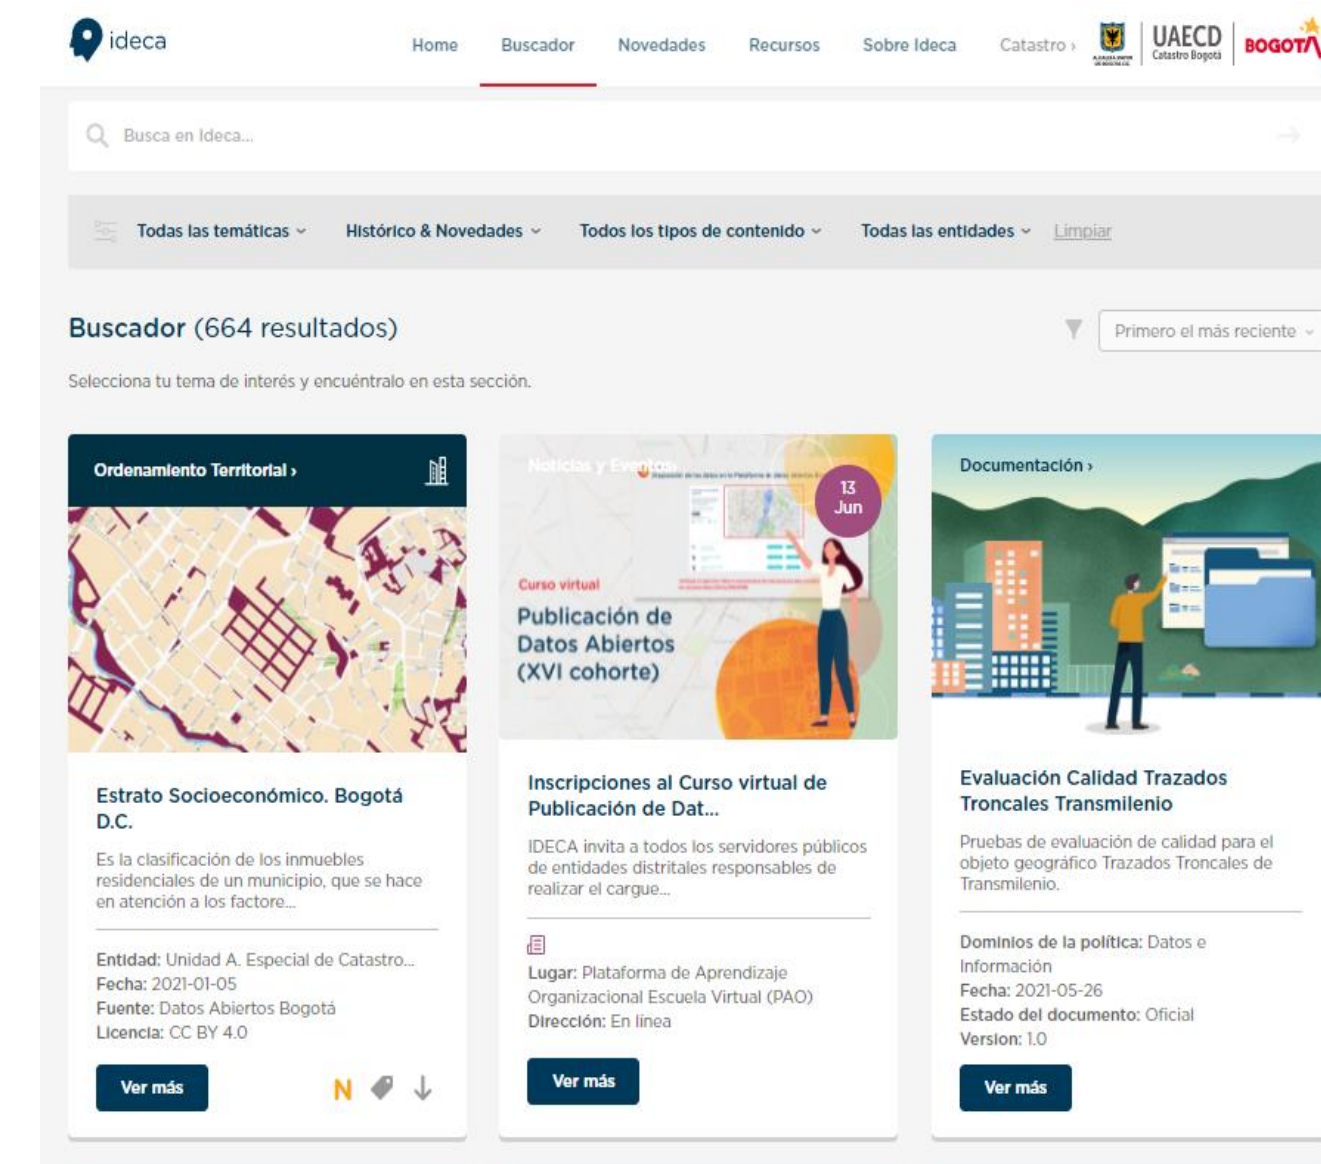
ideca

Home Buscador Novedades Recursos Sobre Ideca Catastro ›

UAECD Catastro Bogotá BOGOT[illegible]

Busca en Ideca...

Todas las temáticas ⌄ Histórico & Novedades ⌄ Todos los tipos de contenido ⌄ Todas las entidades ⌄ Limpiar

Buscador (664 resultados)

Primero el más reciente ⌄

Selecciona tu tema de interés y encuéntralo en esta sección.

Ordenamiento Territorial ›

Estrato Socioeconómico. Bogotá D.C.

Es la clasificación de los inmuebles residenciales de un municipio, que se hace en atención a los factore...

Entidad: Unidad A. Especial de Catastro...
Fecha: 2021-01-05
Fuente: Datos Abiertos Bogotá
Licencia: CC BY 4.0

Ver más

N

Noticias y Eventos ›

13 Jun

Curso virtual

Publicación de Datos Abiertos (XVI cohorte)

Inscripciones al Curso virtual de Publicación de Dat...

IDECA invita a todos los servidores públicos de entidades distritales responsables de realizar el cargue...

Lugar: Plataforma de Aprendizaje Organizacional Escuela Virtual (PAO)
Dirección: En línea

Ver más

Documentación ›

Evaluación Calidad Trazados Troncales Transmilenio

Pruebas de evaluación de calidad para el objeto geográfico Trazados Troncales de Transmilenio.

Dominios de la política: Datos e Información
Fecha: 2021-05-26
Estado del documento: Oficial
Version: 1.0

Ver más